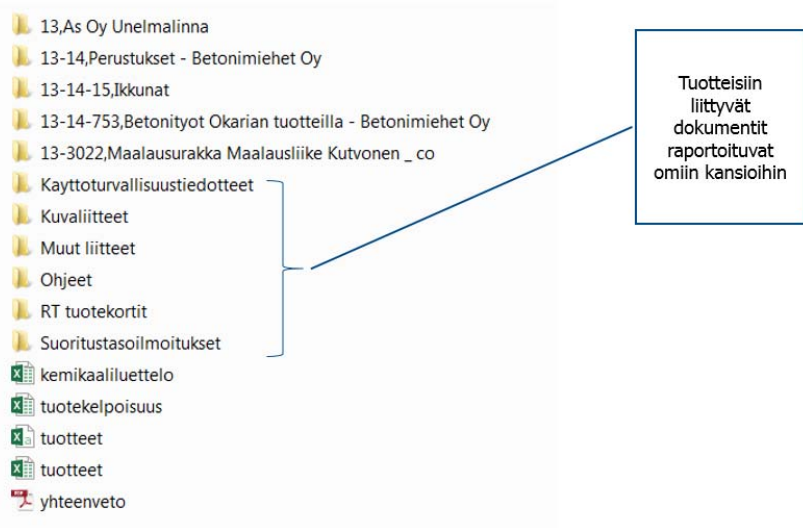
13,As Oy Unelmalinna
13-14,Perustukset - Betonimiehet Oy
13-14-15,Ikkunat
13-14-753,Betonityot Okarian tuotteilla - Betonimiehet Oy
13-3022,Maalausurakka Maalausliike Kutvonen _ co
Kayttoturvallisuustiedotteet
Kuvaliitteet
Muut liitteet
Ohjeet
RT tuotekortit
Suoritustasoilmoitukset
kemikaaliluettelo
tuotekelpoisuus
tuotteet
tuotteet
yhteenveto

Tuotteisiin liittyvät dokumentit raportoituvat omiin kansioihin